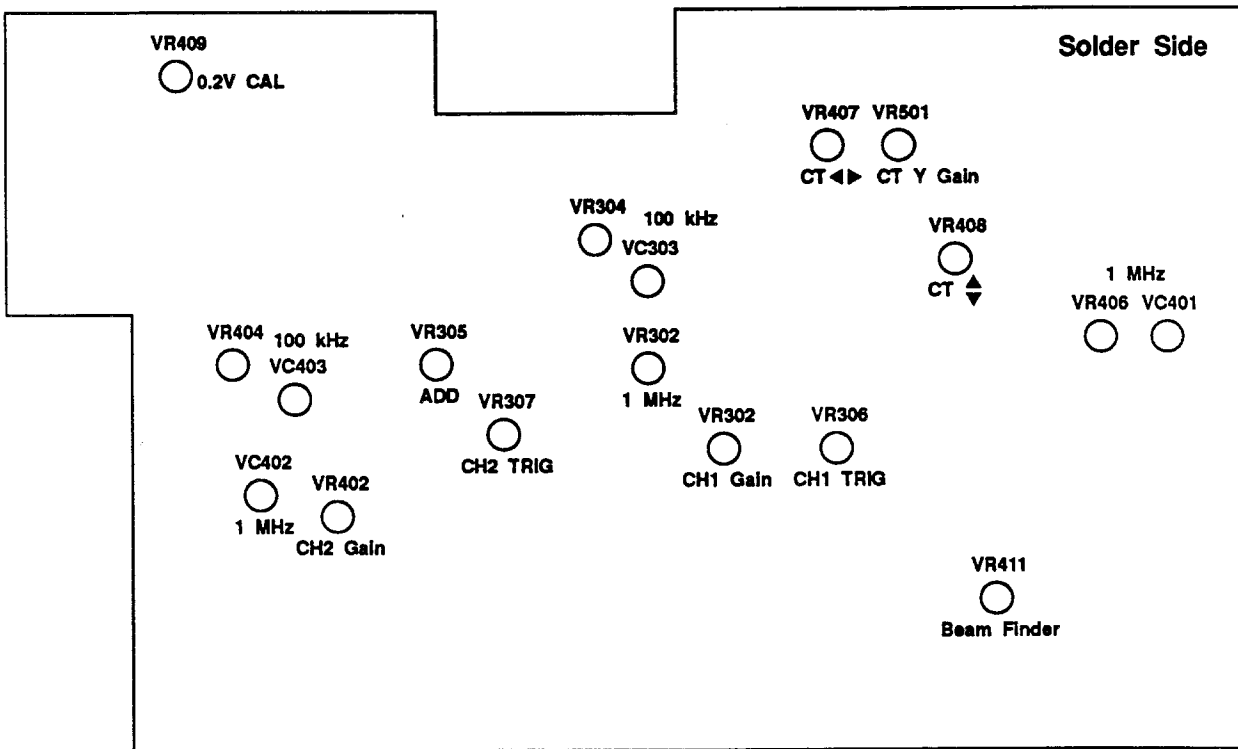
VR409
0.2V CAL

Solder Side

VR407 VR501
CT ◀▶ CT Y Gain

VR304 100 kHz
VC303

VR408
CT ▲▼

1 MHz
VR406 VC401

VR404 100 kHz
VC403

VR305
ADD

VR307
CH2 TRIG

VR302
1 MHz

VR302
CH1 Gain

VR306
CH1 TRIG

VC402
1 MHz

VR402
CH2 Gain

VR411
Beam Finder